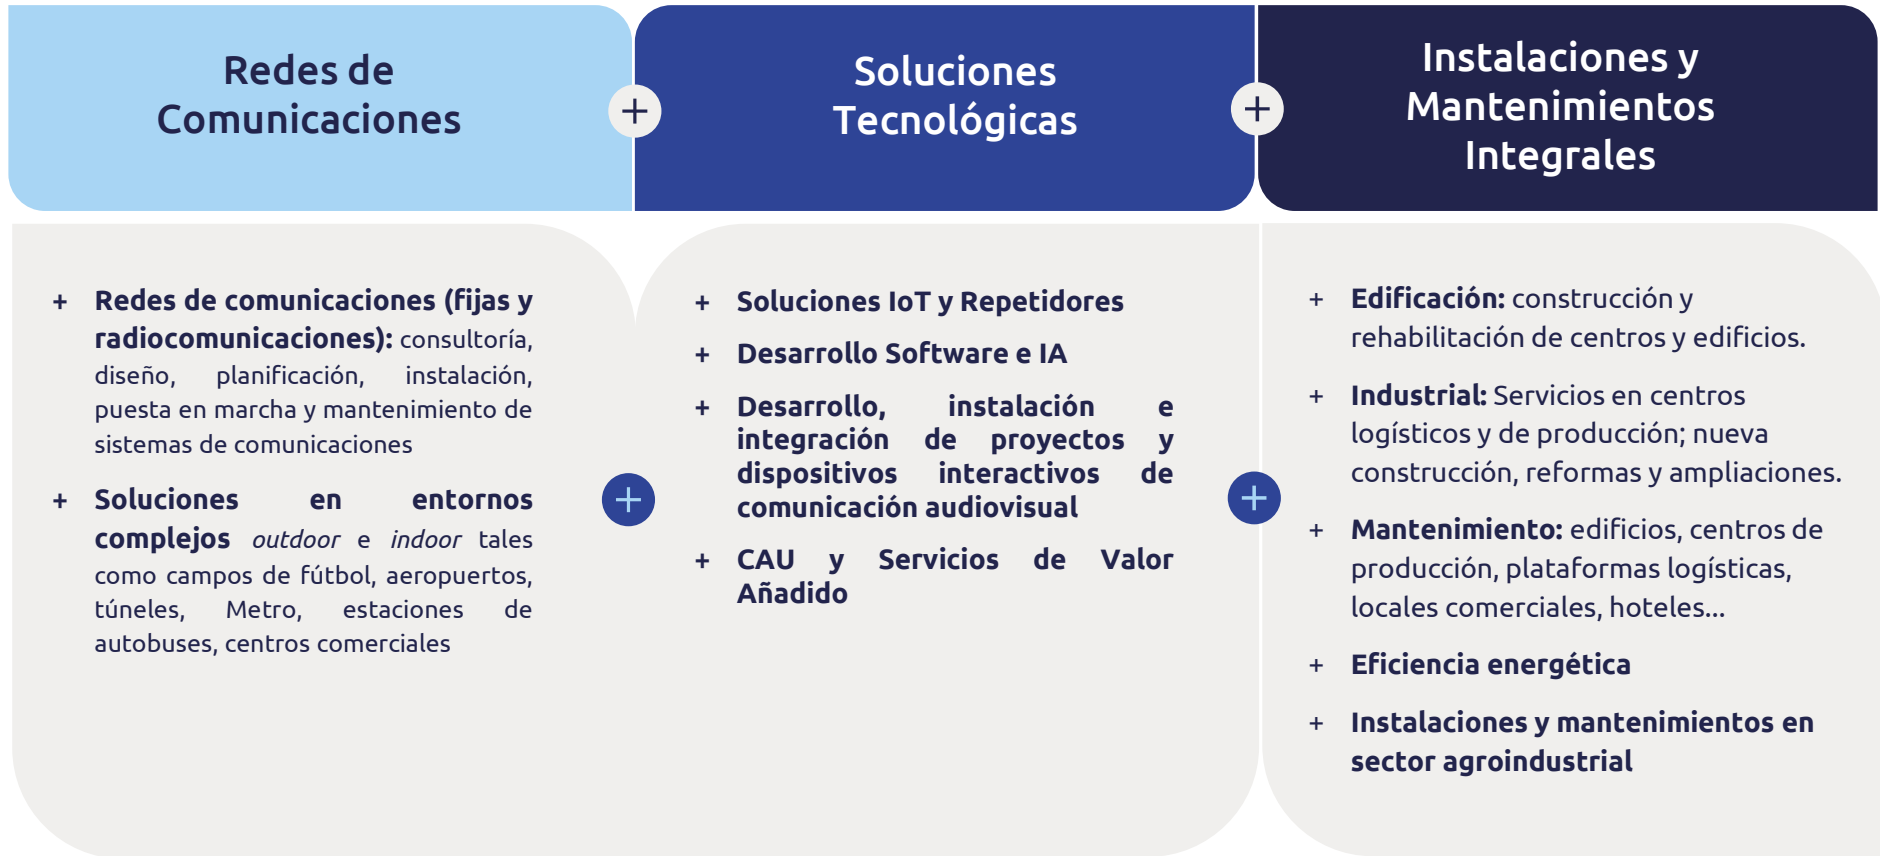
Redes de Comunicaciones

+

Soluciones Tecnológicas

+

Instalaciones y Mantenimientos Integrales

+ **Redes de comunicaciones (fijas y radiocomunicaciones):** consultoría, diseño, planificación, instalación, puesta en marcha y mantenimiento de sistemas de comunicaciones

+ **Soluciones en entornos complejos** *outdoor* e *indoor* tales como campos de fútbol, aeropuertos, túneles, Metro, estaciones de autobuses, centros comerciales

+

+ **Soluciones IoT y Repetidores**

+ **Desarrollo Software e IA**

+ **Desarrollo, instalación e integración de proyectos y dispositivos interactivos de comunicación audiovisual**

+ **CAU y Servicios de Valor Añadido**

+

+ **Edificación:** construcción y rehabilitación de centros y edificios.

+ **Industrial:** Servicios en centros logísticos y de producción; nueva construcción, reformas y ampliaciones.

+ **Mantenimiento:** edificios, centros de producción, plataformas logísticas, locales comerciales, hoteles...

+ **Eficiencia energética**

+ **Instalaciones y mantenimientos en sector agroindustrial**